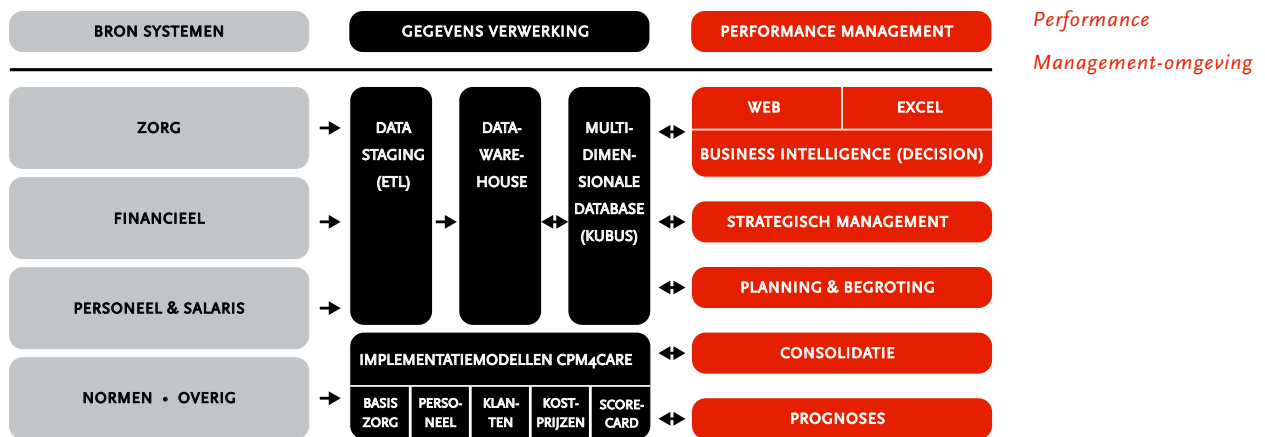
BRON SYSTEMEN

GEGEVENS VERWERKING

PERFORMANCE MANAGEMENT

Performance Management-omgeving

ZORG

FINANCIEEL

PERSONEEL & SALARIS

NORMEN • OVERIG

DATA STAGING (ETL)

DATAWAREHOUSE

MULTIDIMENSIONALE DATABASE (KUBUS)

WEB

EXCEL

BUSINESS INTELLIGENCE (DECISION)

STRATEGISCH MANAGEMENT

PLANNING & BEGROTING

IMPLEMENTATIEMODELLEN CPM4CARE

BASIS ZORG

PERSONEEL

KLANTEN

KOSTPRIJZEN

SCORECARD

CONSOLIDATIE

PROGNOSES